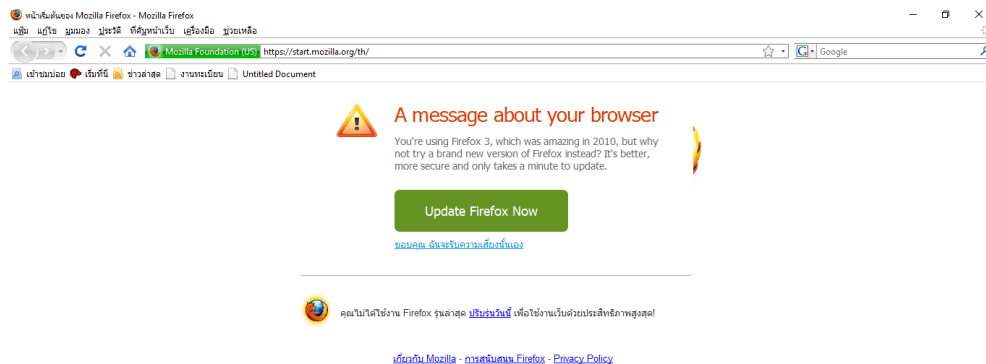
หน้าเริ่มต้นของ Mozilla Firefox - Mozilla Firefox

แฟ้ม แก้ไข มุมมอง ประวัติ ที่คั่นหน้าเว็บ เครื่องมือ ช่วยเหลือ

Mozilla Foundation (US) https://start.mozilla.org/th/

Google

เข้าชมบ่อย เริ่มที่นี่ ข่าวล่าสุด งานทะเบียน Untitled Document

A message about your browser

You're using Firefox 3, which was amazing in 2010, but why not try a brand new version of Firefox instead? It's better, more secure and only takes a minute to update.

Update Firefox Now

ขอบคุณ ฉันจะรับความเสี่ยงนั้นเอง

คุณไม่ได้ใช้งาน Firefox รุ่นล่าสุด ปรับรุ่นวันนี้ เพื่อใช้งานเว็บด้วยประสิทธิภาพสูงสุด!

เกี่ยวกับ Mozilla - การสนับสนุน Firefox - Privacy Policy